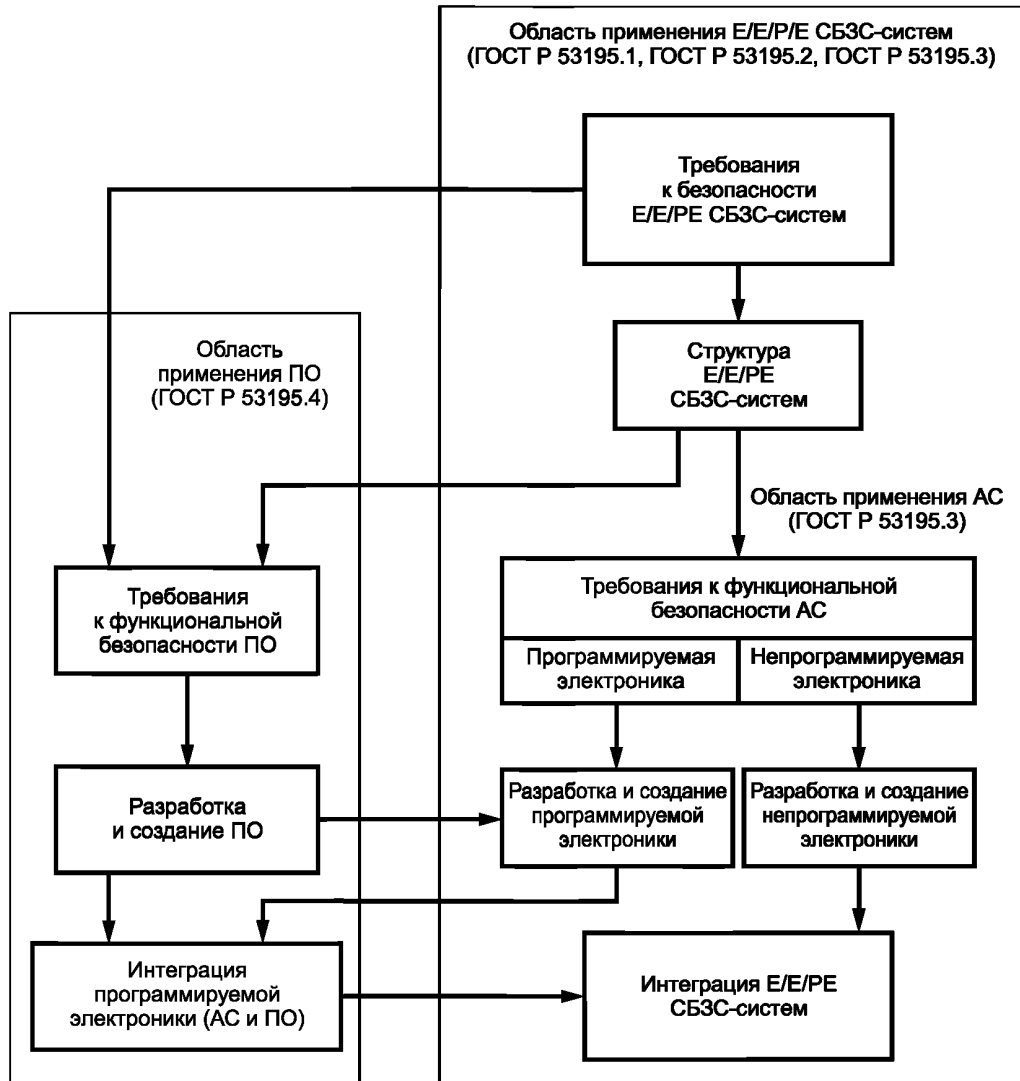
Область применения E/E/P/E СБЗС-систем
(ГОСТ Р 53195.1, ГОСТ Р 53195.2, ГОСТ Р 53195.3)

Требования к безопасности E/E/PE СБЗС-систем

Область применения ПО
(ГОСТ Р 53195.4)

Структура E/E/PE СБЗС-систем

Область применения АС
(ГОСТ Р 53195.3)

Требования к функциональной безопасности ПО

Требования к функциональной безопасности АС

Программируемая электроника

Непрограммируемая электроника

Разработка и создание ПО

Разработка и создание программируемой электроники

Разработка и создание непрограммируемой электроники

Интеграция программируемой электроники (АС и ПО)

Интеграция E/E/PE СБЗС-систем